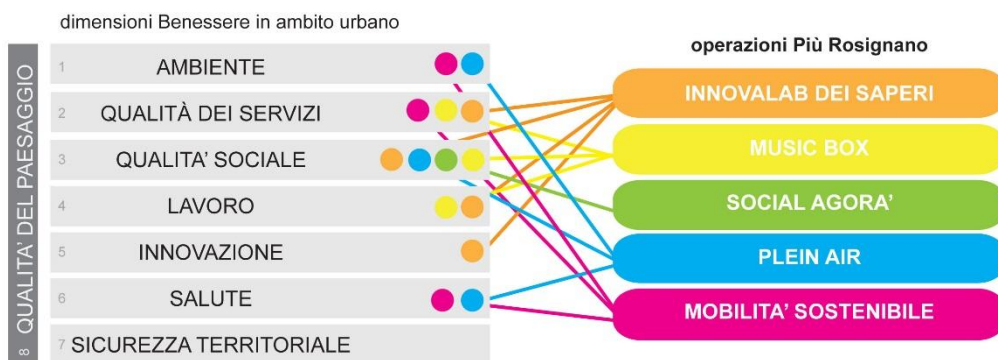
dimensioni Benessere in ambito urbano

8 QUALITA' DEL PAESAGGIO

1 AMBIENTE
2 QUALITÀ DEI SERVIZI
3 QUALITA' SOCIALE
4 LAVORO
5 INNOVAZIONE
6 SALUTE
7 SICUREZZA TERRITORIALE

operazioni Più Rosignano

INNOVALAB DEI SAPERI
MUSIC BOX
SOCIAL AGORA'
PLEIN AIR
MOBILITA' SOSTENIBILE